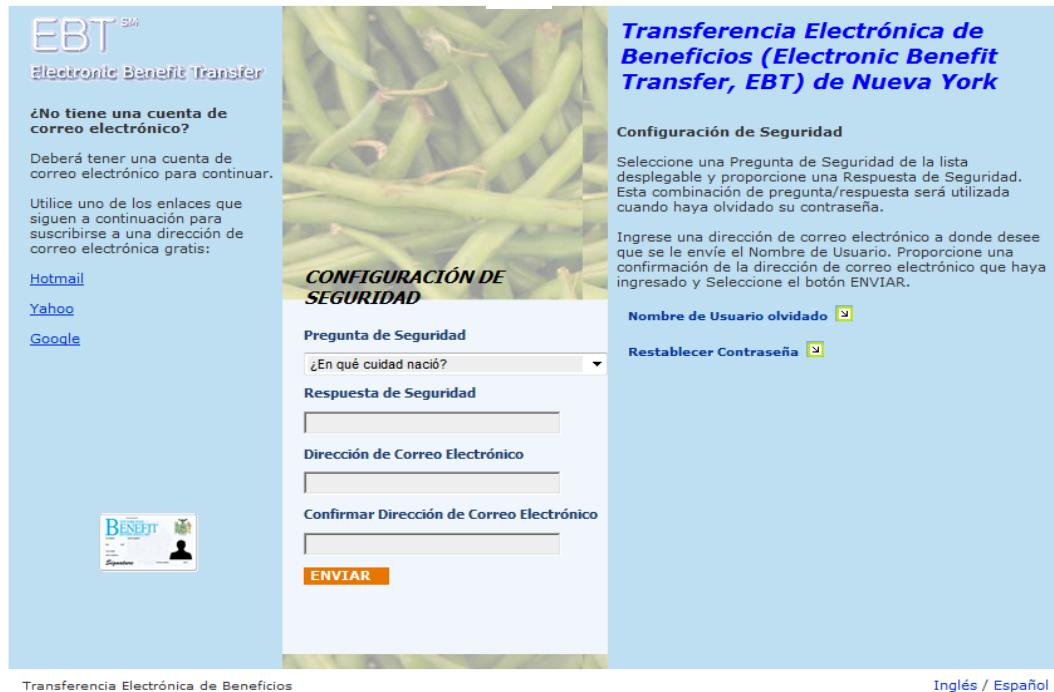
EBT SM
Electronic Benefit Transfer

¿No tiene una cuenta de correo electrónico?

Deberá tener una cuenta de correo electrónico para continuar.

Utilice uno de los enlaces que siguen a continuación para suscribirse a una dirección de correo electrónica gratis:

Hotmail

Yahoo

Google

Benefit
Signature

CONFIGURACIÓN DE SEGURIDAD

Pregunta de Seguridad

¿En qué cuidad nació?

Respuesta de Seguridad

Dirección de Correo Electrónico

Confirmar Dirección de Correo Electrónico

ENVIAR

Transferencia Electrónica de Beneficios (Electronic Benefit Transfer, EBT) de Nueva York

Configuración de Seguridad

Seleccione una Pregunta de Seguridad de la lista desplegable y proporcione una Respuesta de Seguridad. Esta combinación de pregunta/respuesta será utilizada cuando haya olvidado su contraseña.

Ingrese una dirección de correo electrónico a donde desee que se le envíe el Nombre de Usuario. Proporcione una confirmación de la dirección de correo electrónico que haya ingresado y Seleccione el botón ENVIAR.

Nombre de Usuario olvidado

Restablecer Contraseña

Transferencia Electrónica de Beneficios

Inglés / Español